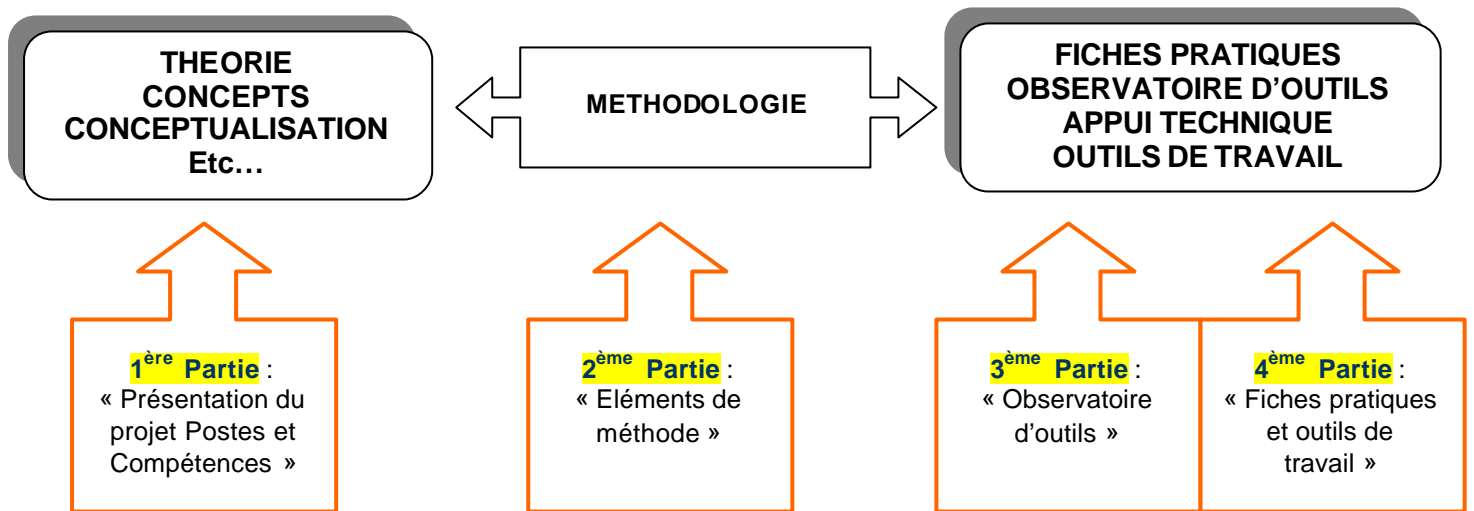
THEORIE
CONCEPTS
CONCEPTUALISATION
Etc…

METHODOLOGIE

FICHES PRATIQUES
OBSERVATOIRE D'OUTILS
APPUI TECHNIQUE
OUTILS DE TRAVAIL

1$^{ère}$ Partie :
« Présentation du projet Postes et Compétences »

2$^{ème}$ Partie :
« Eléments de méthode »

3$^{ème}$ Partie :
« Observatoire d'outils »

4$^{ème}$ Partie :
« Fiches pratiques et outils de travail »